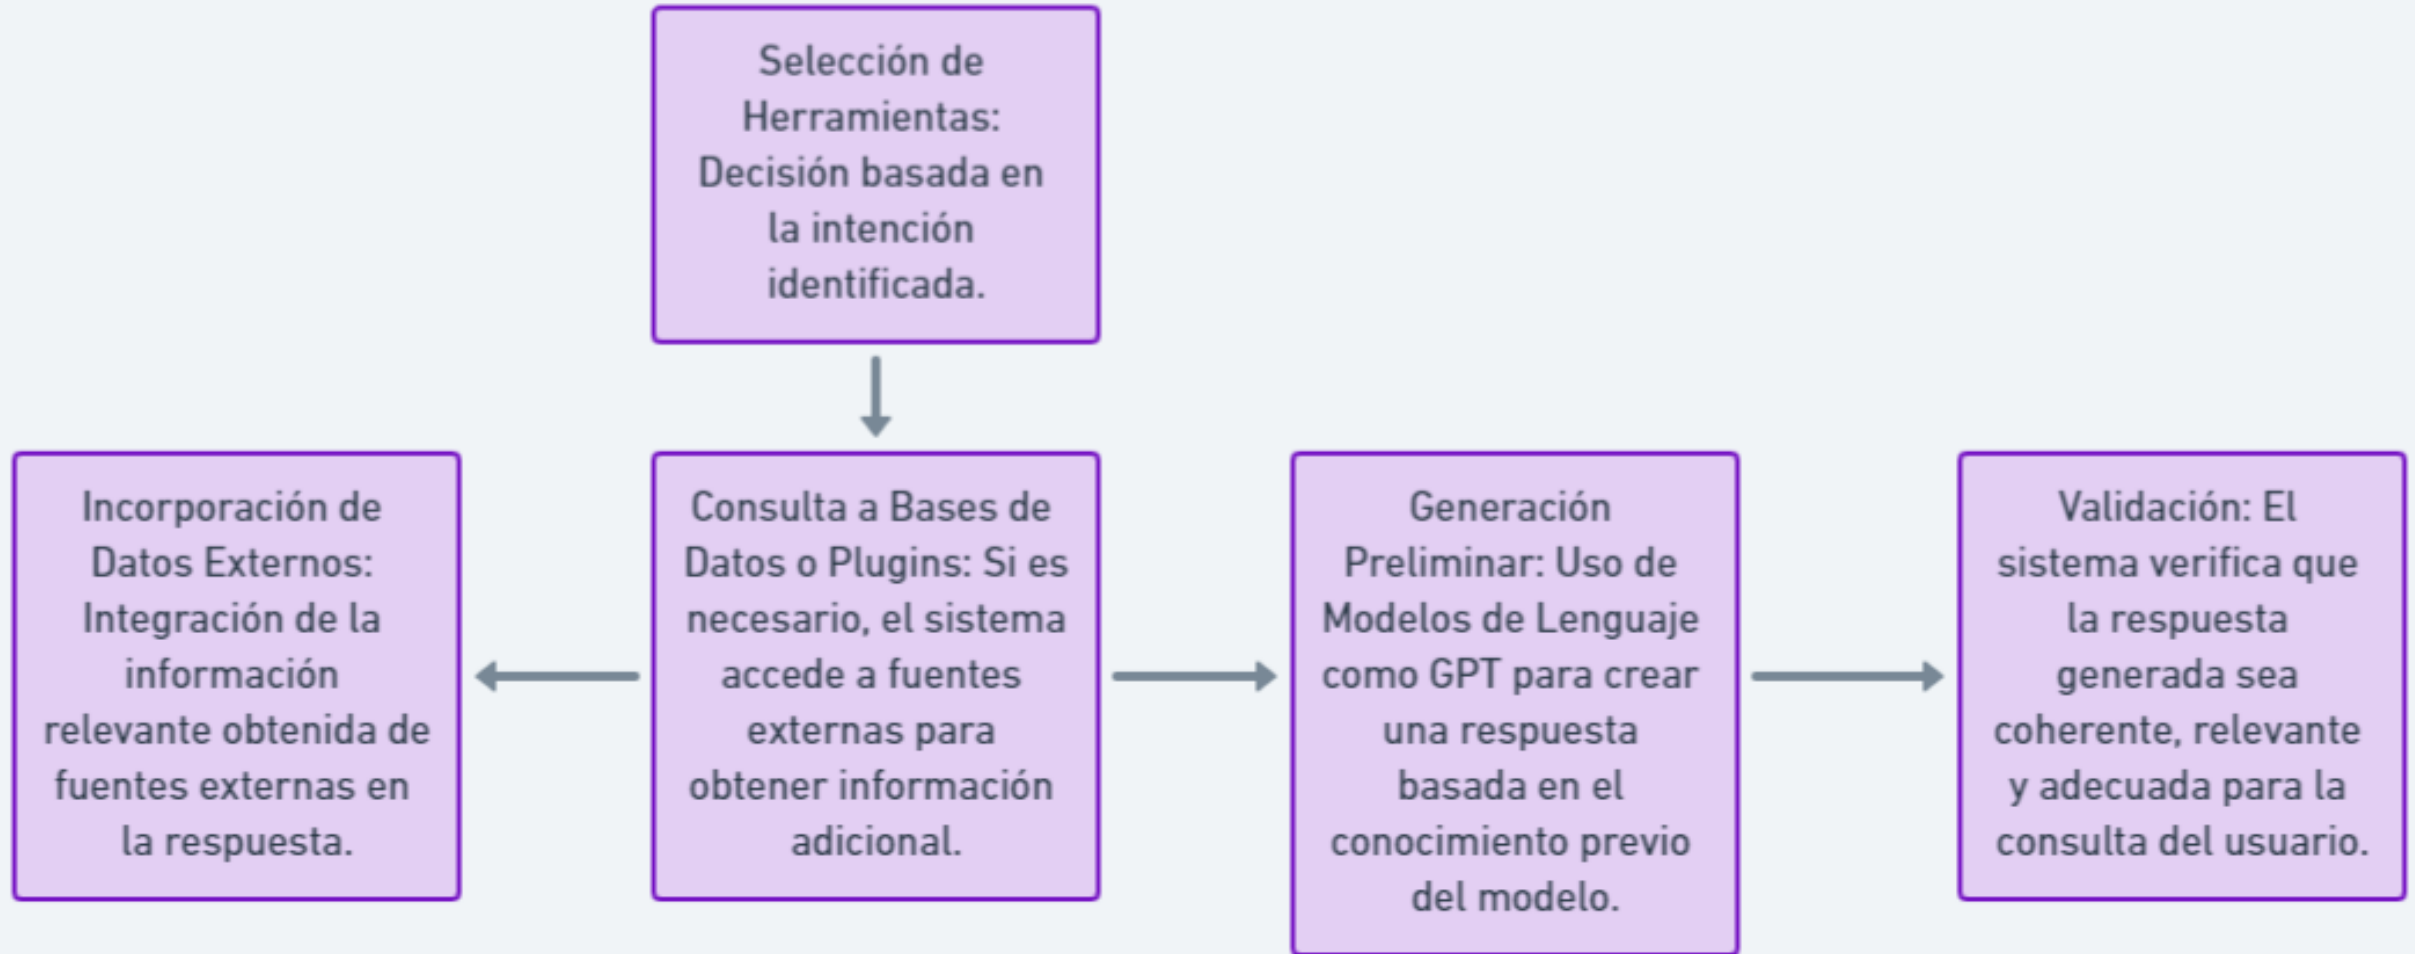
Selección de Herramientas: Decisión basada en la intención identificada.

Incorporación de Datos Externos: Integración de la información relevante obtenida de fuentes externas en la respuesta.

Consulta a Bases de Datos o Plugins: Si es necesario, el sistema accede a fuentes externas para obtener información adicional.

Generación Preliminar: Uso de Modelos de Lenguaje como GPT para crear una respuesta basada en el conocimiento previo del modelo.

Validación: El sistema verifica que la respuesta generada sea coherente, relevante y adecuada para la consulta del usuario.